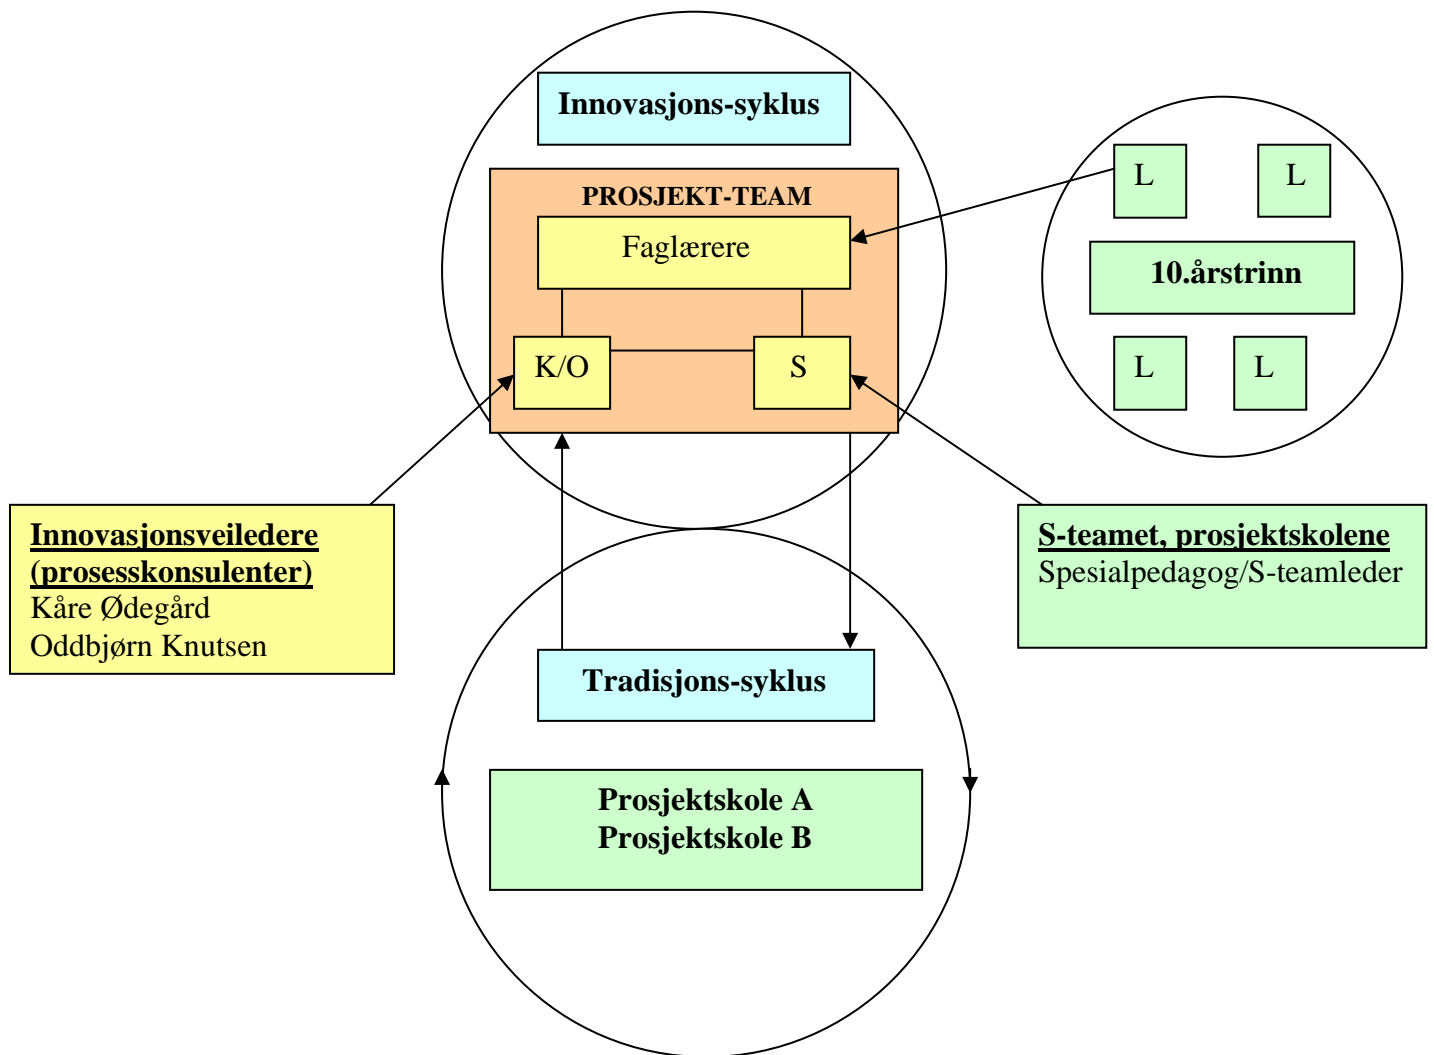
Innovasjons-syklus

PROSJEKT-TEAM

Faglærere

K/O

S

L

L

10.årstrinn

L

L

Innovasjonsveiledere (prosesskonsulenter)
Kåre Ødegård
Oddbjørn Knutsen

S-teamet, prosjektskolene
Spesialpedagog/S-teamleder

Tradisjons-syklus

Prosjektskole A
Prosjektskole B